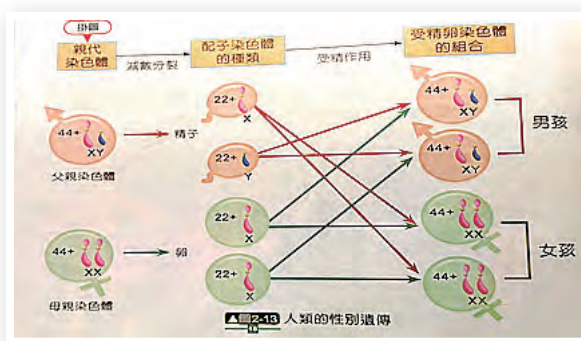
掛圖

親代染色體

減數分裂

配子染色體的種類

受精作用

受精卵染色體的組合

44+ XY

父親染色體

精子

22+ X

22+ Y

44+ XY

44+ XY

男孩

44+ XX

母親染色體

卵

22+ X

22+ X

44+ XX

44+ XX

女孩

▲圖2-13 人類的性別遺傳